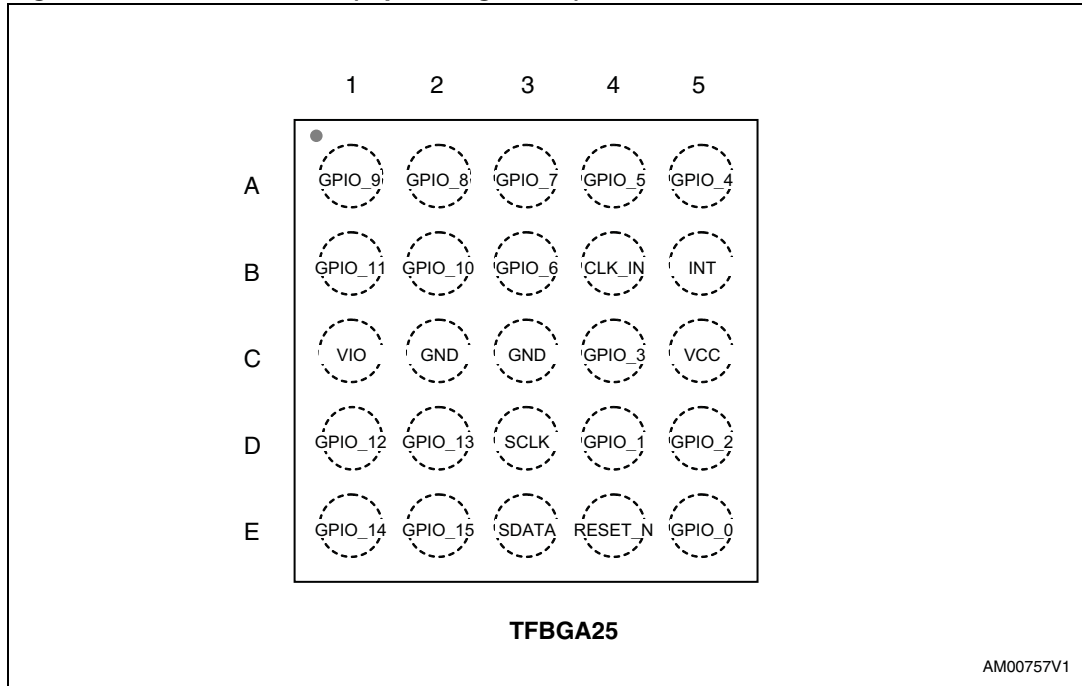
1 2 3 4 5

A GPIO_9 GPIO_8 GPIO_7 GPIO_5 GPIO_4

B GPIO_11 GPIO_10 GPIO_6 CLK_IN INT

C VIO GND GND GPIO_3 VCC

D GPIO_12 GPIO_13 SCLK GPIO_1 GPIO_2

E GPIO_14 GPIO_15 SDATA RESET_N GPIO_0

TFBGA25

AM00757V1